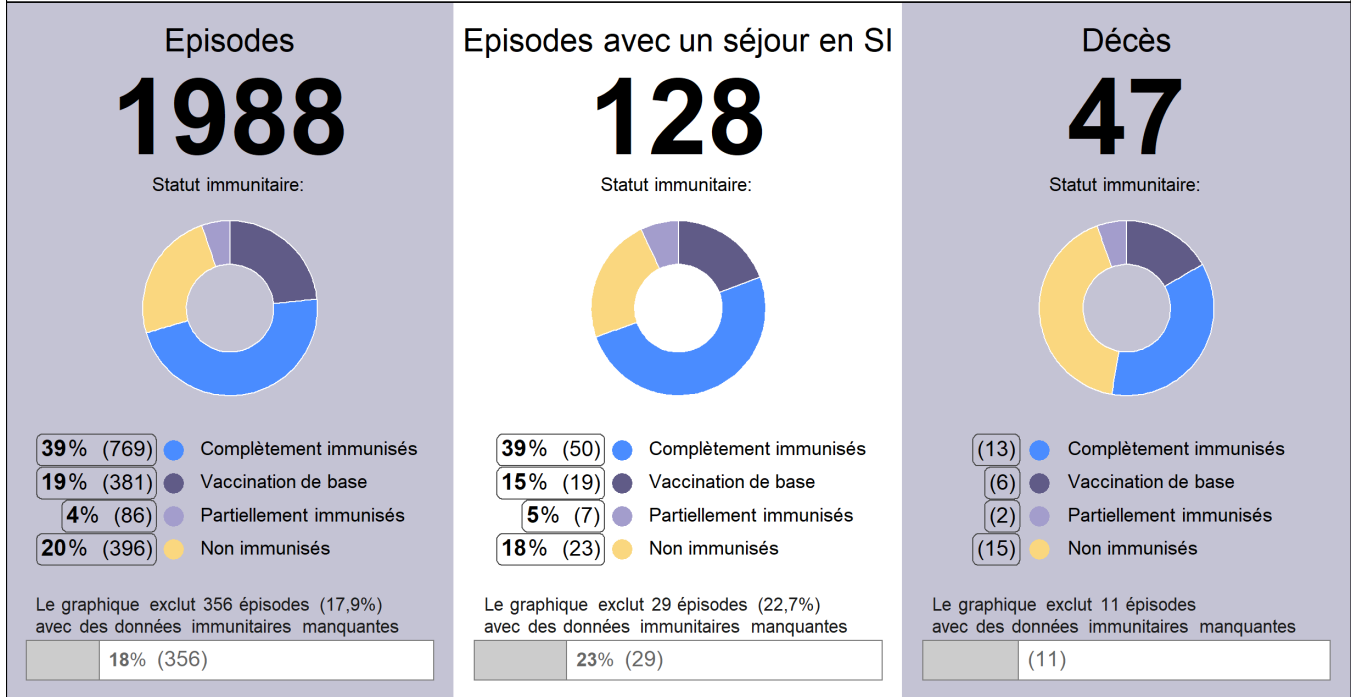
Episodes

1988

Statut immunitaire:

39% (769) Complètement immunisés
19% (381) Vaccination de base
4% (86) Partiellement immunisés
20% (396) Non immunisés

Le graphique exclut 356 épisodes (17,9%) avec des données immunitaires manquantes

18% (356)

Episodes avec un séjour en SI

128

Statut immunitaire:

39% (50) Complètement immunisés
15% (19) Vaccination de base
5% (7) Partiellement immunisés
18% (23) Non immunisés

Le graphique exclut 29 épisodes (22,7%) avec des données immunitaires manquantes

23% (29)

Décès

47

Statut immunitaire:

(13) Complètement immunisés
(6) Vaccination de base
(2) Partiellement immunisés
(15) Non immunisés

Le graphique exclut 11 épisodes avec des données immunitaires manquantes

(11)